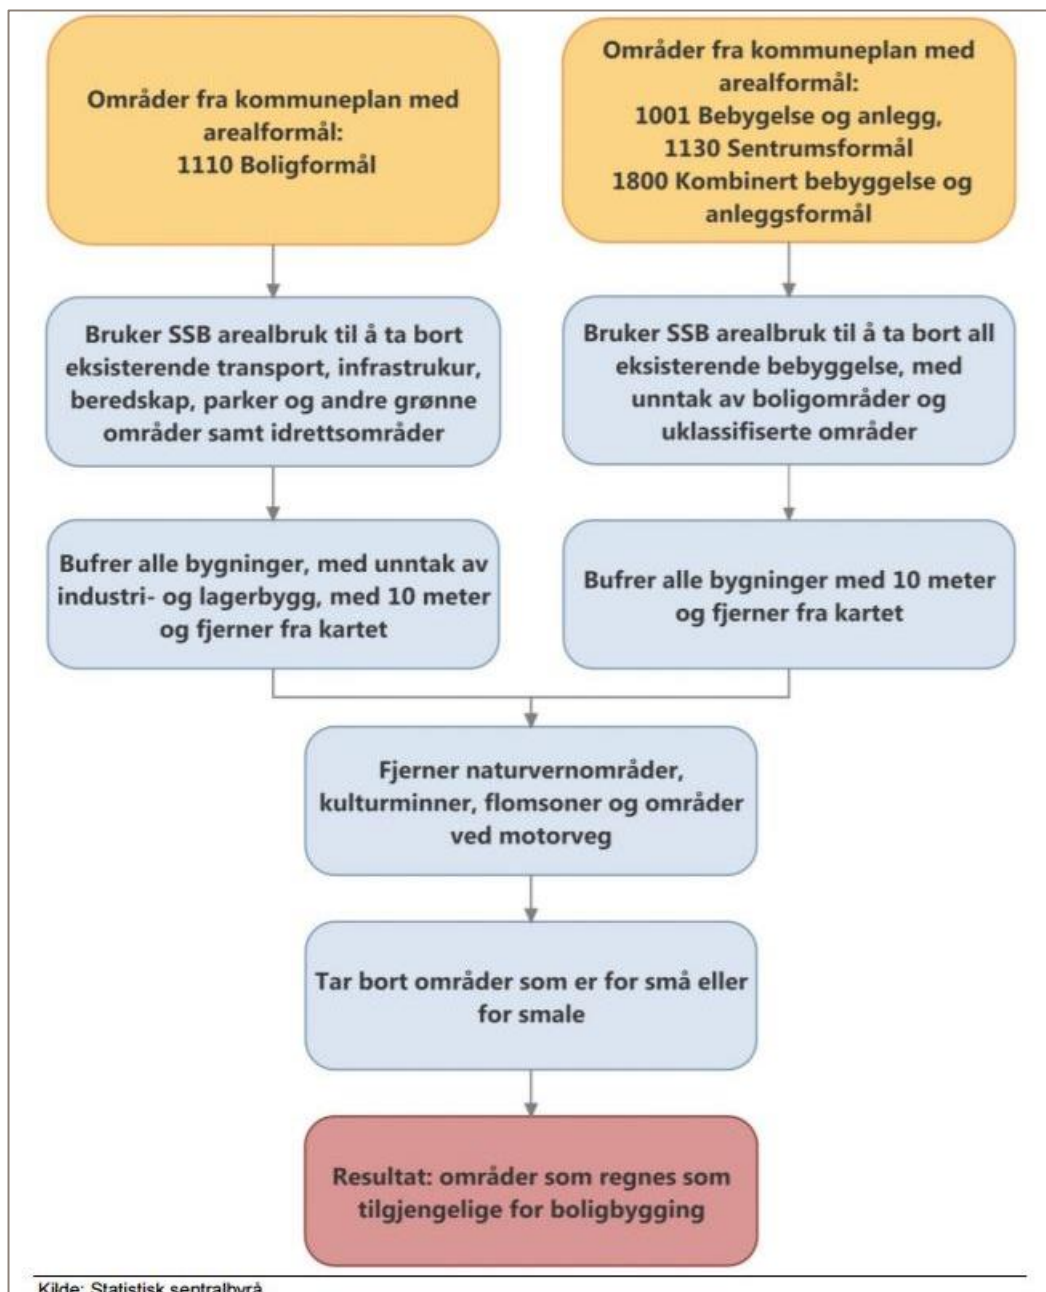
Områder fra kommuneplan med arealformål:
1110 Boligformål

Områder fra kommuneplan med arealformål:
1001 Bebygelse og anlegg,
1130 Sentrumsformål
1800 Kombinert bebyggelse og anleggsformål

Bruker SSB arealbruk til å ta bort eksisterende transport, infrastrukur, beredskap, parker og andre grønne områder samt idrettsområder

Bruker SSB arealbruk til å ta bort all eksisterende bebyggelse, med unntak av boligområder og uklassifiserte områder

Bufrer alle bygninger, med unntak av industri- og lagerbygg, med 10 meter og fjerner fra kartet

Bufrer alle bygninger med 10 meter og fjerner fra kartet

Fjerner naturvernområder, kulturminner, flomsoner og områder ved motorveg

Tar bort områder som er for små eller for smale

Resultat: områder som regnes som tilgjengelige for boligbygging

Kilde: Statistisk sentralbyrå